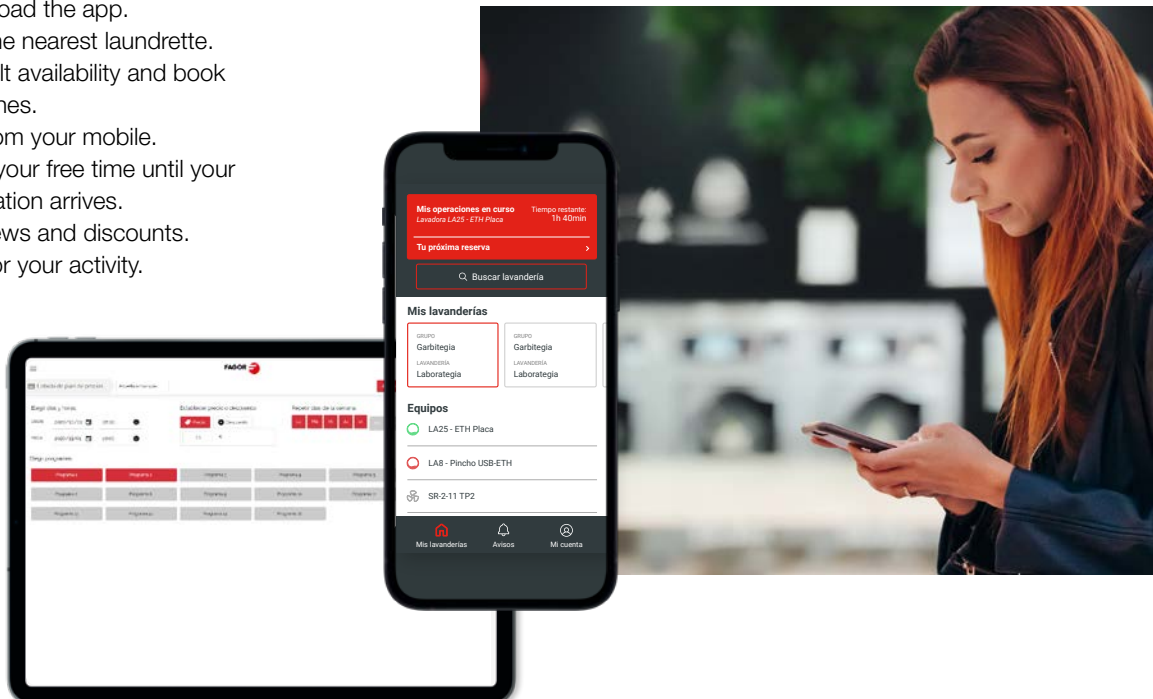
oad the app.
he nearest laundrette.
lt availability and book
nes.
om your mobile.
your free time until your
ation arrives.
ews and discounts.
or your activity.

Mis operaciones en curso
Lavadora LA25 - ETH Placa
Tiempo restante:
1h 40min
Tu próxima reserva
Buscar lavandería
Mis lavanderías
GRUPO
Garbitegia
LAVANDERÍA
Laborategia
GRUPO
Garbitegia
LAVANDERÍA
Laborategia
Equipos
LA25 - ETH Placa
LA8 - Pincho USB-ETH
SR-2-11 TP2
Mis lavanderías
Avisos
Mi cuenta

FAGOR
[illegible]
Elegir días y horas
Establecer precio o descuento
Repetir días de la semana
Elegir programas
Programa 1
Programa 2
Programa 3
Programa 4
Programa 5
Programa 6
Programa 7
Programa 8
Programa 9
Programa 10
Programa 11
Programa 12
Programa 13
Programa 14